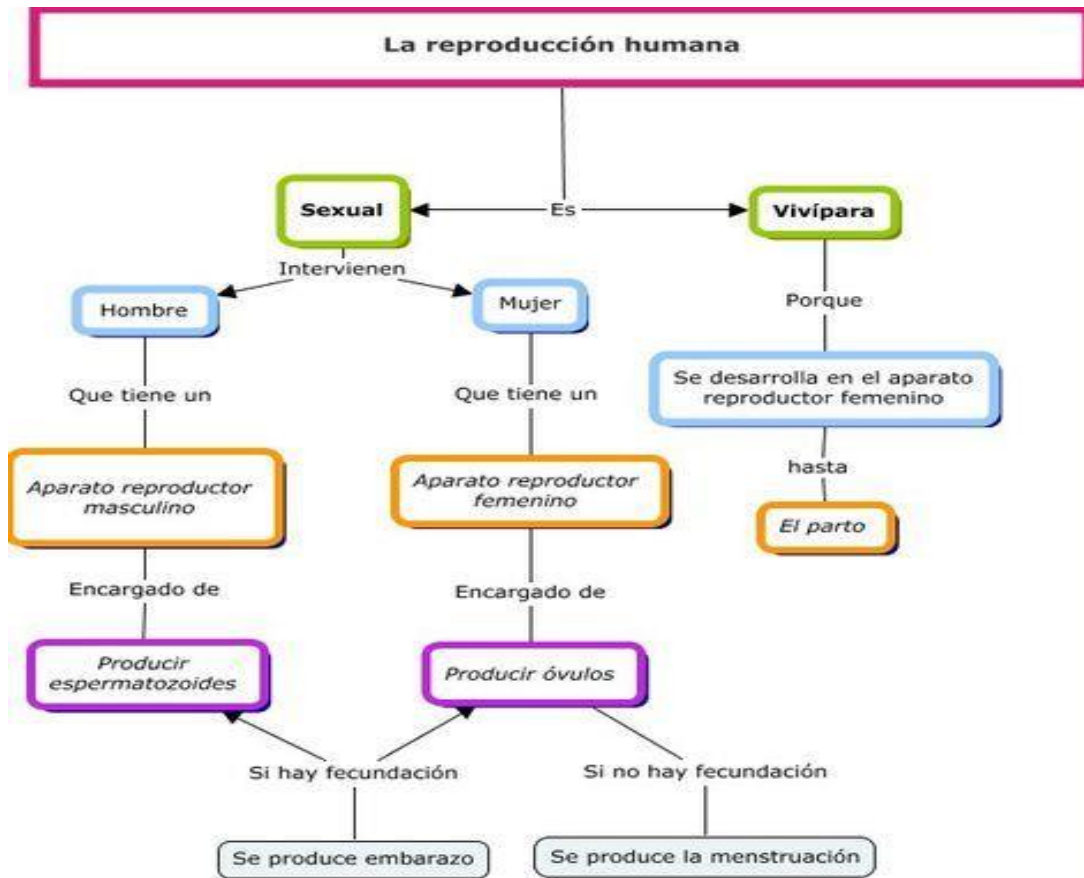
La reproducción humana

Es

Sexual

Vivípara

Intervienen

Hombre

Mujer

Porque

Se desarrolla en el aparato reproductor femenino

hasta

El parto

Que tiene un

Aparato reproductor masculino

Encargado de

Producir espermatozoides

Que tiene un

Aparato reproductor femenino

Encargado de

Producir óvulos

Si hay fecundación

Se produce embarazo

Si no hay fecundación

Se produce la menstruación